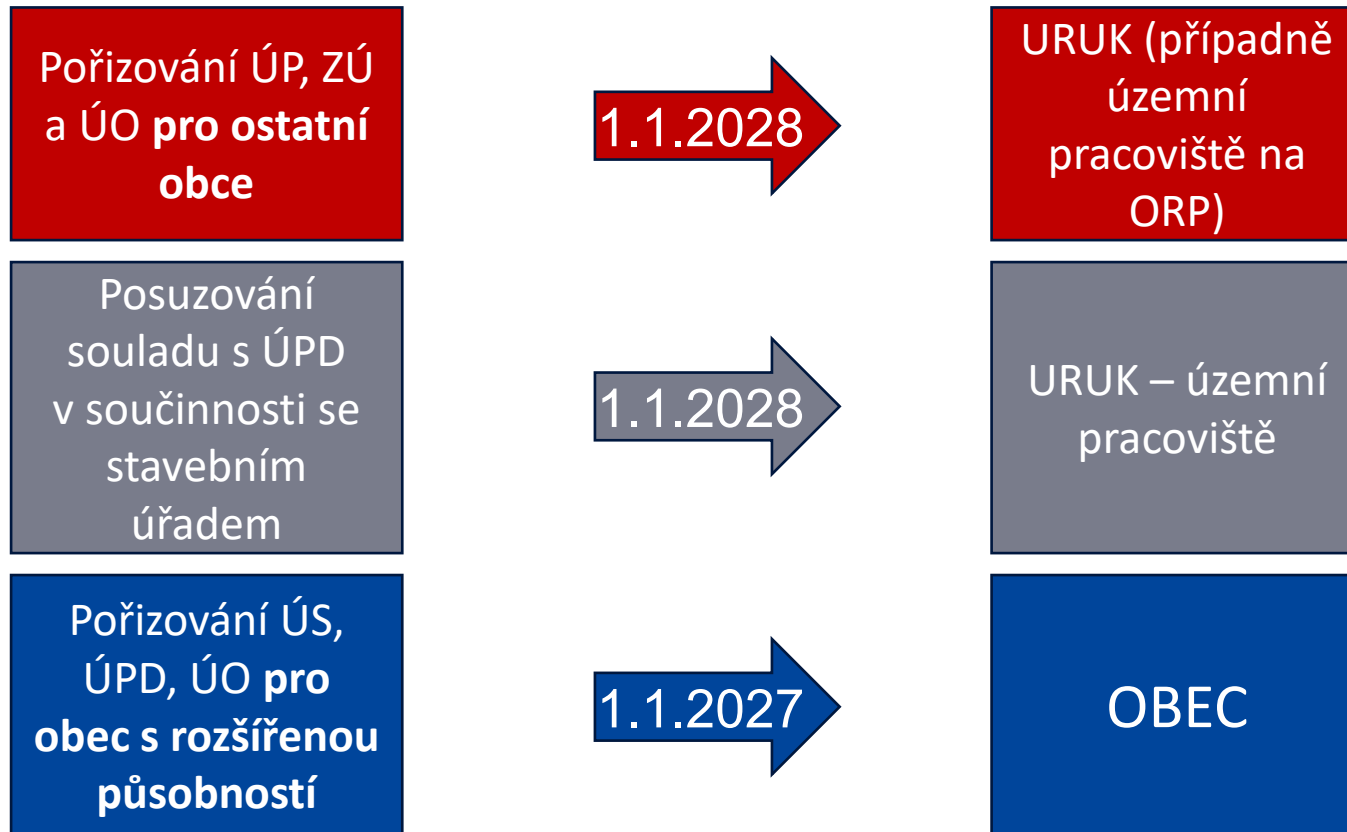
Pořizování ÚP, ZÚ a ÚO **pro ostatní obce**

1.1.2028

URUK (případně územní pracoviště na ORP)

Posuzování souladu s ÚPD v součinnosti se stavebním úřadem

1.1.2028

URUK – územní pracoviště

Pořizování ÚS, ÚPD, ÚO **pro obec s rozšířenou působností**

1.1.2027

OBEC